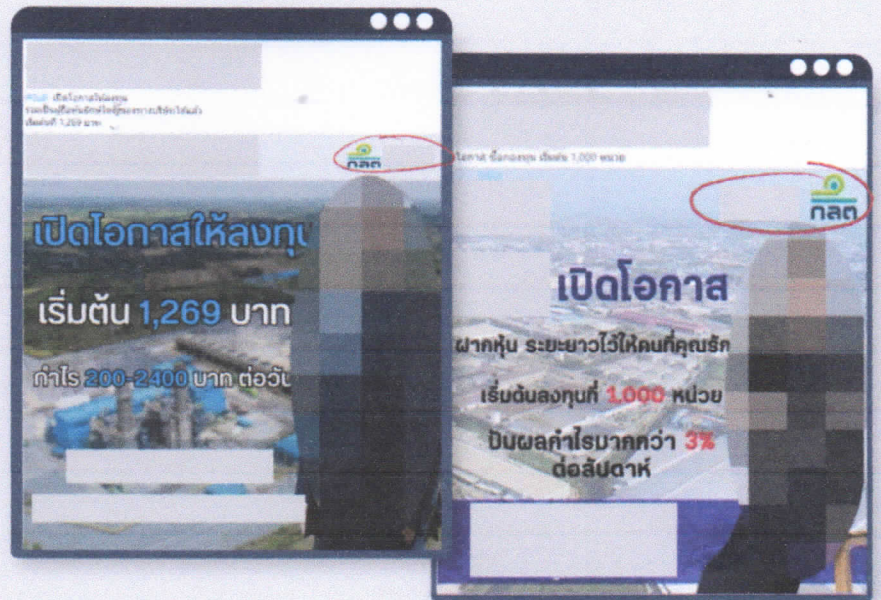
เปิดโอกาสให้ลงทุน
เริ่มต้นที่ 1,269 บาท

กลต

เปิดโอกาสให้ลงทุเ

เริ่มต้น 1,269 บาท

กำไร 200-2400 บาท ต่อวัเ

โอกาส ซื้อกองทุน เริ่มต้น 1,000 หน่วย

กลต

เปิดโอกาส

ฝากหุ้น ระยะยาวไว้ให้คนที่คุณรัก

เริ่มต้นลงทุนที่ 1,000 หน่วย

ปันผลกำไรมากกว่า 3% ต่อสัปดาห์